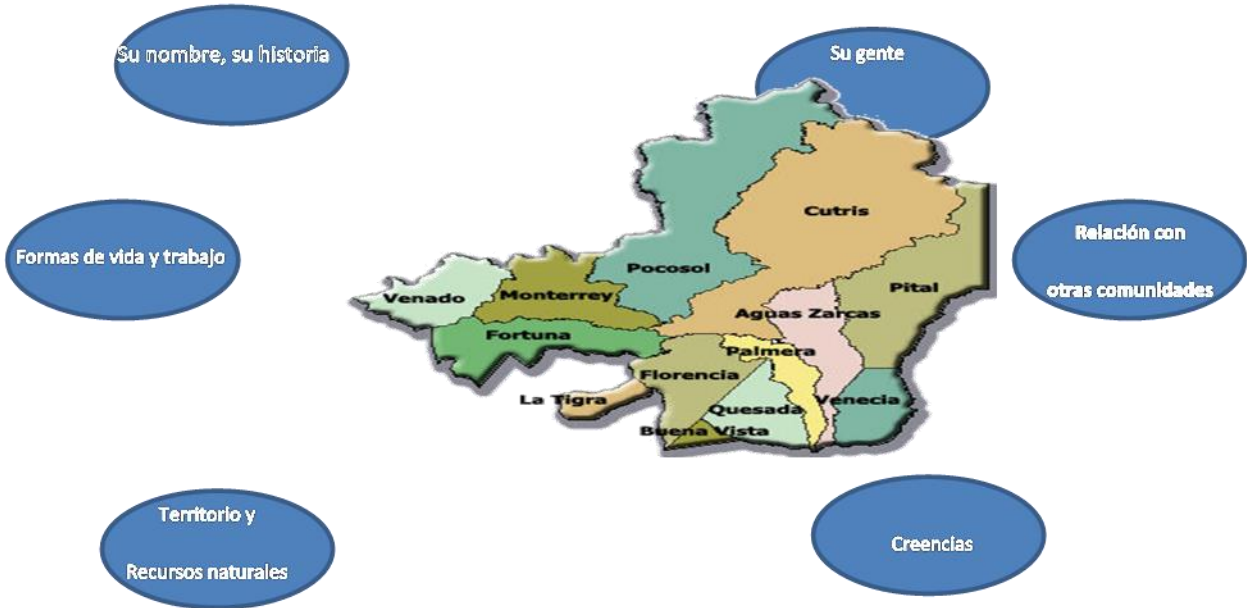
Su nombre, su historia

Su gente

Formas de vida y trabajo

Relación con
otras comunidades

Territorio y
Recursos naturales

Creencias

Cutris
Pocosol
Venado
Monterrey
Pital
Aguas Zarcas
Fortuna
Palmera
Florencia
La Tigra
Quesada
Venecia
Buena Vista